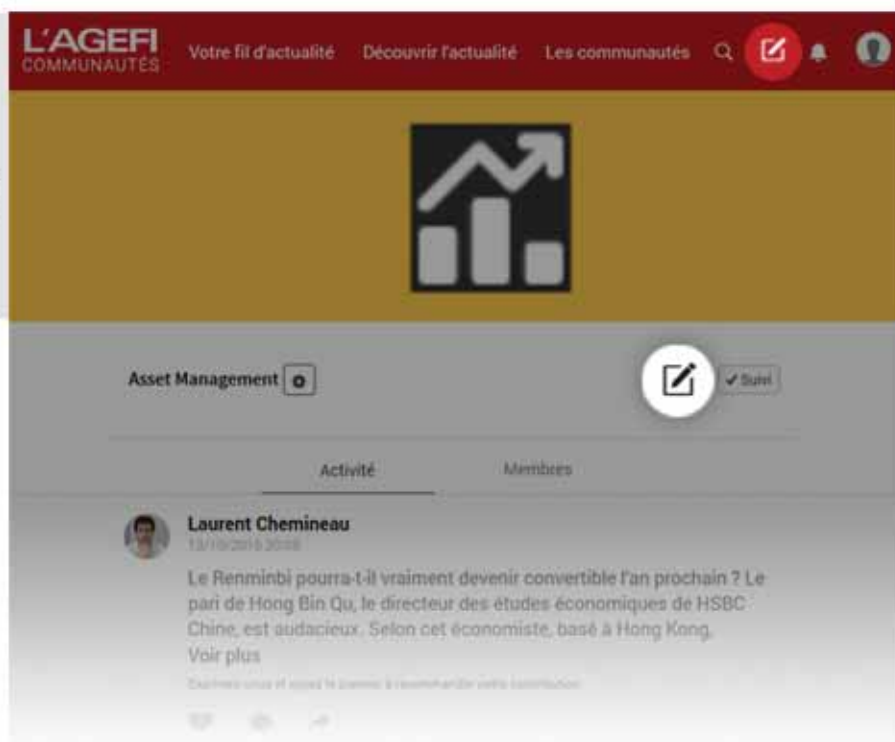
L'AGEFI COMMUNAUTÉS

Votre fil d'actualité

Découvrir l'actualité

Les communautés

Asset Management

✔ Suivi

Activité

Membres

Laurent Chemineau

13/10/2016 20:08

Le Renminbi pourra-t-il vraiment devenir convertible l'an prochain ? Le pari de Hong Bin Qu, le directeur des études économiques de HSBC Chine, est audacieux. Selon cet économiste, basé à Hong Kong,

Voir plus

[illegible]